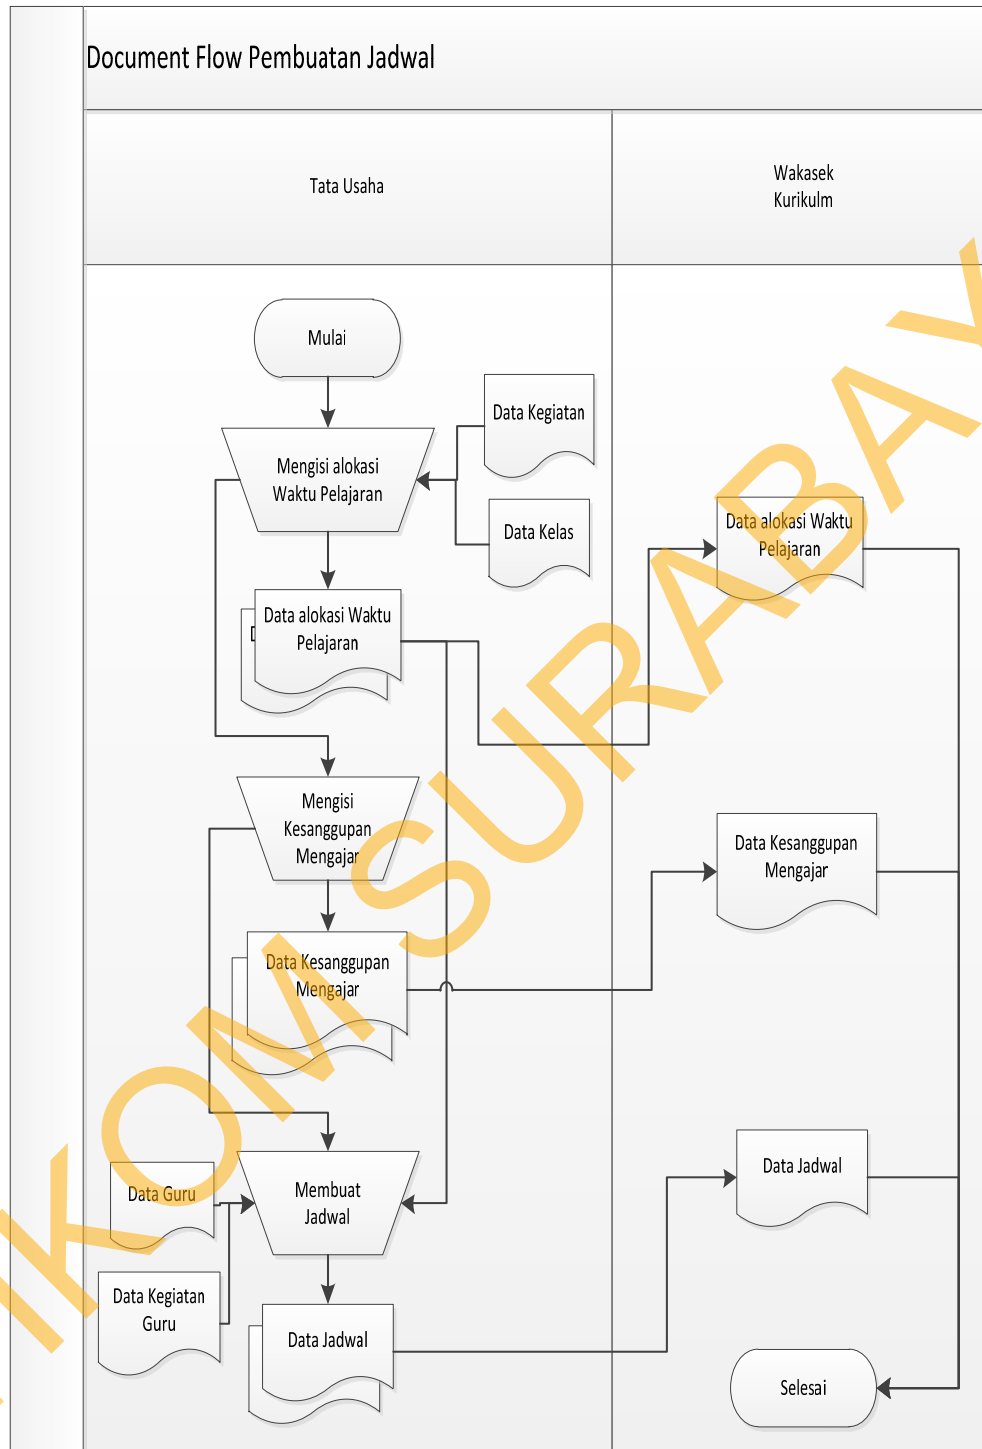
Document Flow Pembuatan Jadwal

Tata Usaha

Wakasek Kurikulm

Mulai

Data Kegiatan

Mengisi alokasi Waktu Pelajaran

Data Kelas

Data alokasi Waktu Pelajaran

Data alokasi Waktu Pelajaran

Mengisi Kesanggupan Mengajar

Data Kesanggupan Mengajar

Data Kesanggupan Mengajar

Data Guru

Membuat Jadwal

Data Jadwal

Data Kegiatan Guru

Data Jadwal

Selesai

IKOM SURABAYA